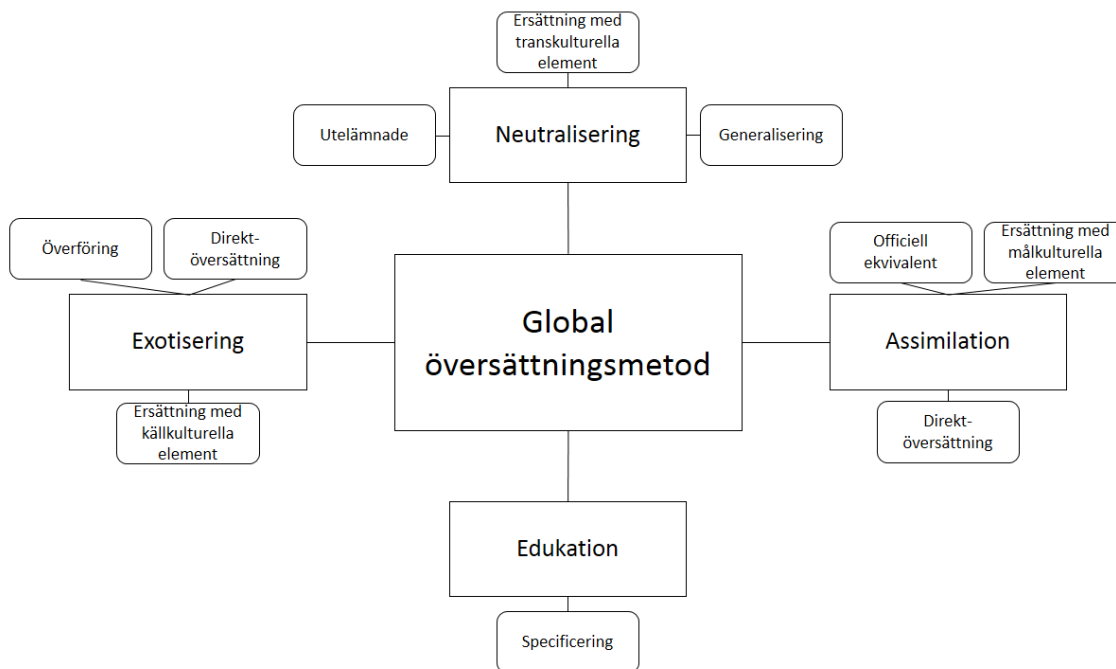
Ersättning med transkulturella element

Utelämnade

Neutralisering

Generalisering

Överföring

Direkt-översättning

Officiell ekvivalent

Ersättning med målkulturella element

Exotisering

Global översättningsmetod

Assimilation

Ersättning med källkulturella element

Direkt-översättning

Edukation

Specificering